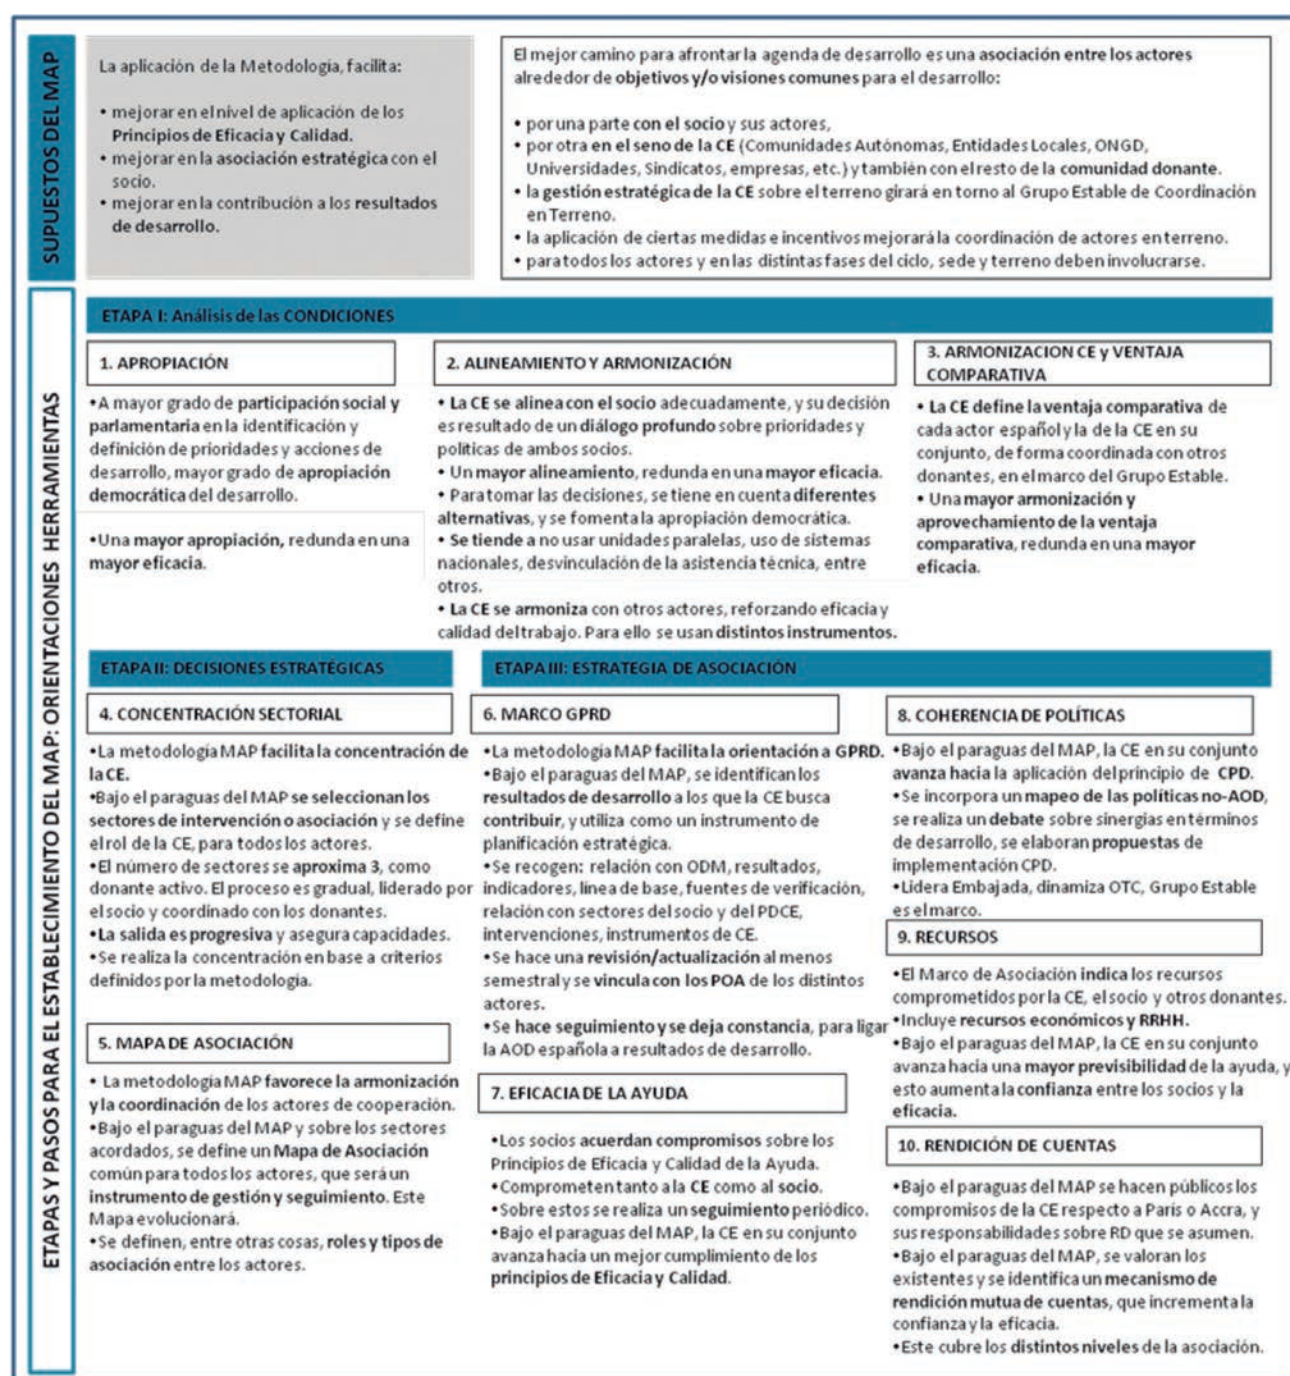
SUPUESTOS DEL MAP

La aplicación de la Metodología, facilita:

• mejorar en el nivel de aplicación de los Principios de Eficacia y Calidad.
• mejorar en la asociación estratégica con el socio.
• mejorar en la contribución a los resultados de desarrollo.

El mejor camino para afrontar la agenda de desarrollo es una asociación entre los actores alrededor de objetivos y/o visiones comunes para el desarrollo:

• por una parte con el socio y sus actores,
• por otra en el seno de la CE (Comunidades Autónomas, Entidades Locales, ONGD, Universidades, Sindicatos, empresas, etc.) y también con el resto de la comunidad donante.
• la gestión estratégica de la CE sobre el terreno girará en torno al Grupo Estable de Coordinación en Terreno.
• la aplicación de ciertas medidas e incentivos mejorará la coordinación de actores en terreno.
• para todos los actores y en las distintas fases del ciclo, sede y terreno deben involucrarse.

ETAPAS Y PASOS PARA EL ESTABLECIMIENTO DEL MAP: ORIENTACIONES HERRAMIENTAS

ETAPA I: Análisis de las CONDICIONES

1. APROPIACIÓN

•A mayor grado de participación social y parlamentaria en la identificación y definición de prioridades y acciones de desarrollo, mayor grado de apropiación democrática del desarrollo.

•Una mayor apropiación, redunda en una mayor eficacia.

2. ALINEAMIENTO Y ARMONIZACIÓN

• La CE se alinea con el socio adecuadamente, y su decisión es resultado de un diálogo profundo sobre prioridades y políticas de ambos socios.
• Un mayor alineamiento, redunda en una mayor eficacia.
• Para tomar las decisiones, se tiene en cuenta diferentes alternativas, y se fomenta la apropiación democrática.
• Se tiende a no usar unidades paralelas, uso de sistemas nacionales, desvinculación de la asistencia técnica, entre otros.
• La CE se armoniza con otros actores, reforzando eficacia y calidad del trabajo. Para ello se usan distintos instrumentos.

3. ARMONIZACION CE y VENTAJA COMPARATIVA

• La CE define la ventaja comparativa de cada actor español y la de la CE en su conjunto, de forma coordinada con otros donantes, en el marco del Grupo Estable.
• Una mayor armonización y aprovechamiento de la ventaja comparativa, redunda en una mayor eficacia.

ETAPA II: DECISIONES ESTRATÉGICAS

4. CONCENTRACIÓN SECTORIAL

•La metodología MAP facilita la concentración de la CE.
•Bajo el paraguas del MAP se seleccionan los sectores de intervención o asociación y se define el rol de la CE, para todos los actores.
•El número de sectores se aproxima 3, como donante activo. El proceso es gradual, liderado por el socio y coordinado con los donantes.
•La salida es progresiva y asegura capacidades.
•Se realiza la concentración en base a criterios definidos por la metodología.

5. MAPA DE ASOCIACIÓN

• La metodología MAP favorece la armonización y la coordinación de los actores de cooperación.
•Bajo el paraguas del MAP y sobre los sectores acordados, se define un Mapa de Asociación común para todos los actores, que será un instrumento de gestión y seguimiento. Este Mapa evolucionará.
•Se definen, entre otras cosas, roles y tipos de asociación entre los actores.

ETAPA III: ESTRATEGIA DE ASOCIACIÓN

6. MARCO GPRD

•La metodología MAP facilita la orientación a GPRD.
•Bajo el paraguas del MAP, se identifican los resultados de desarrollo a los que la CE busca contribuir, y utiliza como un instrumento de planificación estratégica.
•Se recogen: relación con ODM, resultados, indicadores, línea de base, fuentes de verificación, relación con sectores del socio y del PDCE, intervenciones, instrumentos de CE.
•Se hace una revisión/actualización al menos semestral y se vincula con los POA de los distintos actores.
•Se hace seguimiento y se deja constancia, para ligar la AOD española a resultados de desarrollo.

7. EFICACIA DE LA AYUDA

•Los socios acuerdan compromisos sobre los Principios de Eficacia y Calidad de la Ayuda.
•Comprometen tanto a la CE como al socio.
•Sobre estos se realiza un seguimiento periódico.
•Bajo el paraguas del MAP, la CE en su conjunto avanza hacia un mejor cumplimiento de los principios de Eficacia y Calidad.

8. COHERENCIA DE POLÍTICAS

•Bajo el paraguas del MAP, la CE en su conjunto avanza hacia la aplicación del principio de CPD.
•Se incorpora un mapeo de las políticas no-AOD, se realiza un debate sobre sinergias en términos de desarrollo, se elaboran propuestas de implementación CPD.
•Lidera Embajada, dinamiza OTC, Grupo Estable es el marco.

9. RECURSOS

•El Marco de Asociación indica los recursos comprometidos por la CE, el socio y otros donantes.
•Incluye recursos económicos y RRHH.
•Bajo el paraguas del MAP, la CE en su conjunto avanza hacia una mayor previsibilidad de la ayuda, y esto aumenta la confianza entre los socios y la eficacia.

10. RENDICIÓN DE CUENTAS

•Bajo el paraguas del MAP se hacen públicos los compromisos de la CE respecto a París o Accra, y sus responsabilidades sobre RD que se asumen.
•Bajo el paraguas del MAP, se valoran los existentes y se identifica un mecanismo de rendición mutua de cuentas, que incrementa la confianza y la eficacia.
•Este cubre los distintos niveles de la asociación.